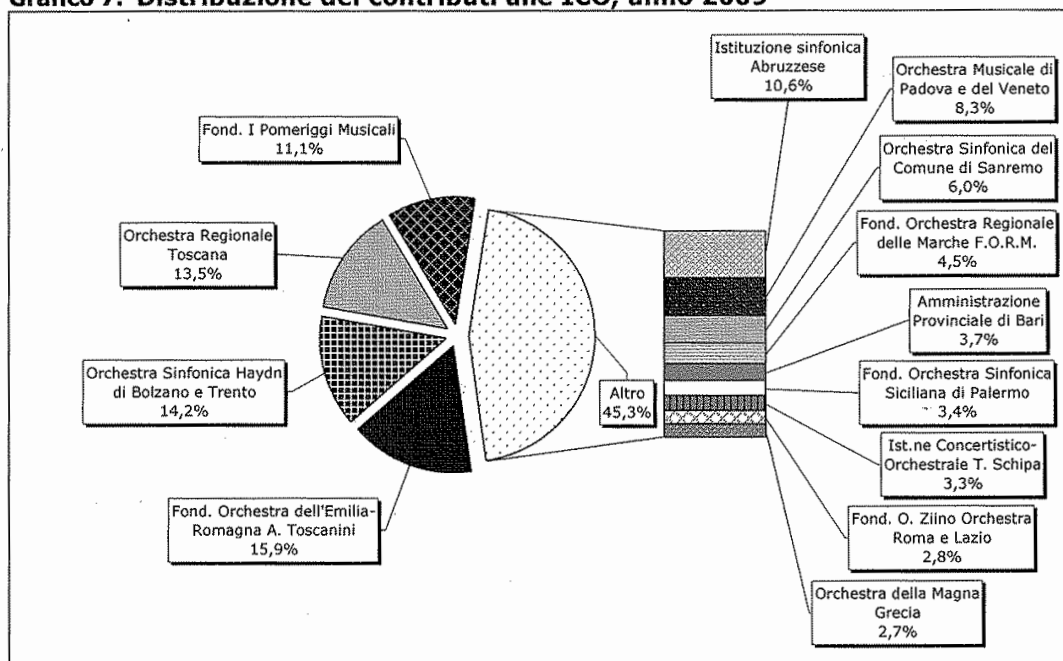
Grafico 7. Distribuzione dei contributi alle ICO, anno 2009

Fond. I Pomeriggi Musicali
11,1%

Orchestra Regionale Toscana
13,5%

Orchestra Sinfonica Haydn di Bolzano e Trento
14,2%

Fond. Orchestra dell'Emilia-Romagna A. Toscanini
15,9%

Altro
45,3%

Istituzione sinfonica Abruzzese
10,6%

Orchestra Musicale di Padova e del Veneto
8,3%

Orchestra Sinfonica del Comune di Sanremo
6,0%

Fond. Orchestra Regionale delle Marche F.O.R.M.
4,5%

Amministrazione Provinciale di Bari
3,7%

Fond. Orchestra Sinfonica Siciliana di Palermo
3,4%

Ist.ne Concertistico-Orchestrale T. Schipa
3,3%

Fond. O. Ziino Orchestra Roma e Lazio
2,8%

Orchestra della Magna Grecia
2,7%